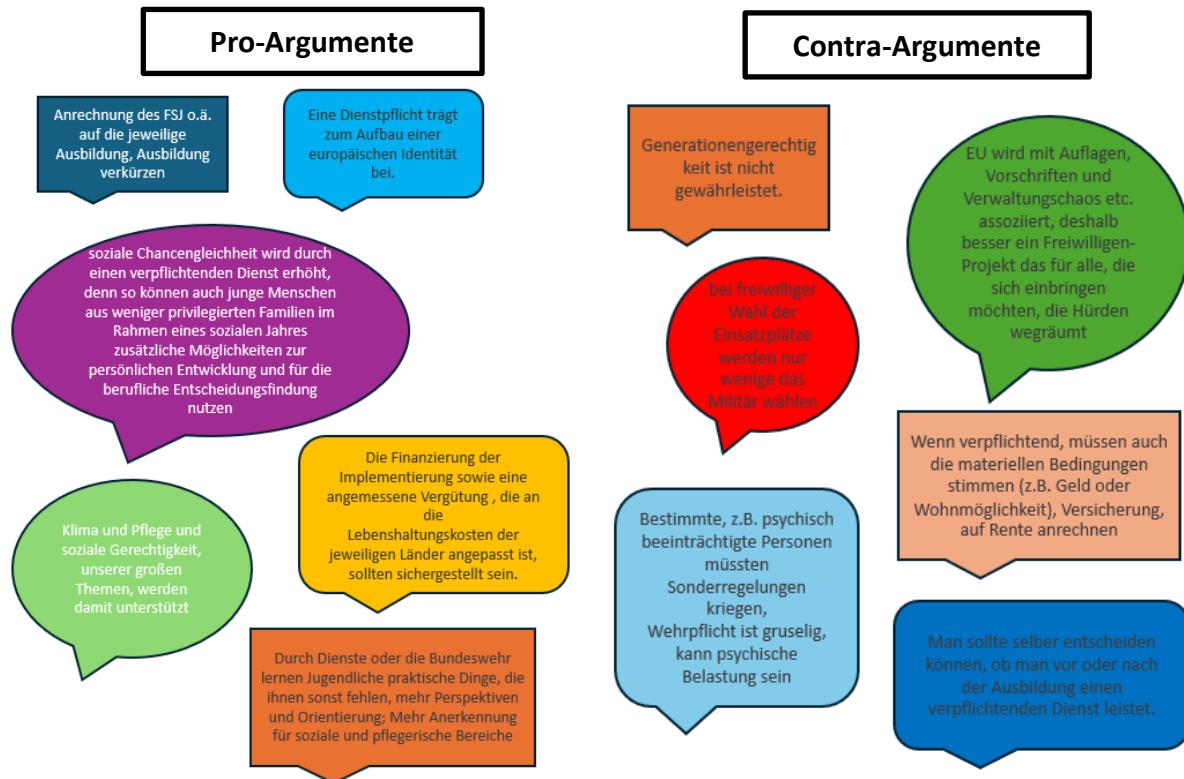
Pro-Argumente

Contra-Argumente

Anrechnung des FSJ o.ä. auf die jeweilige Ausbildung, Ausbildung verkürzen

Eine Dienstpflicht trägt zum Aufbau einer europäischen Identität bei.

soziale Chancengleichheit wird durch einen verpflichtenden Dienst erhöht, denn so können auch junge Menschen aus weniger privilegierten Familien im Rahmen eines sozialen Jahres zusätzliche Möglichkeiten zur persönlichen Entwicklung und für die berufliche Entscheidungsfindung nutzen

Die Finanzierung der Implementierung sowie eine angemessene Vergütung , die an die Lebenshaltungskosten der jeweiligen Länder angepasst ist, sollten sichergestellt sein.

Klima und Pflege und soziale Gerechtigkeit, unserer großen Themen, werden damit unterstützt

Durch Dienste oder die Bundeswehr lernen Jugendliche praktische Dinge, die ihnen sonst fehlen, mehr Perspektiven und Orientierung; Mehr Anerkennung für soziale und pflegerische Bereiche

Generationengerechtigkeit ist nicht gewährleistet.

bei freiwilliger Wahl der Einsatzplätze werden nur wenige das Militär wählen

EU wird mit Auflagen, Vorschriften und Verwaltungschaos etc. assoziiert, deshalb besser ein Freiwilligen-Projekt das für alle, die sich einbringen möchten, die Hürden wegräumt

Wenn verpflichtend, müssen auch die materiellen Bedingungen stimmen (z.B. Geld oder Wohnmöglichkeit), Versicherung, auf Rente anrechnen

Bestimmte, z.B. psychisch beeinträchtigte Personen müssten Sonderregelungen kriegen, Wehrpflicht ist gruselig, kann psychische Belastung sein

Man sollte selber entscheiden können, ob man vor oder nach der Ausbildung einen verpflichtenden Dienst leistet.